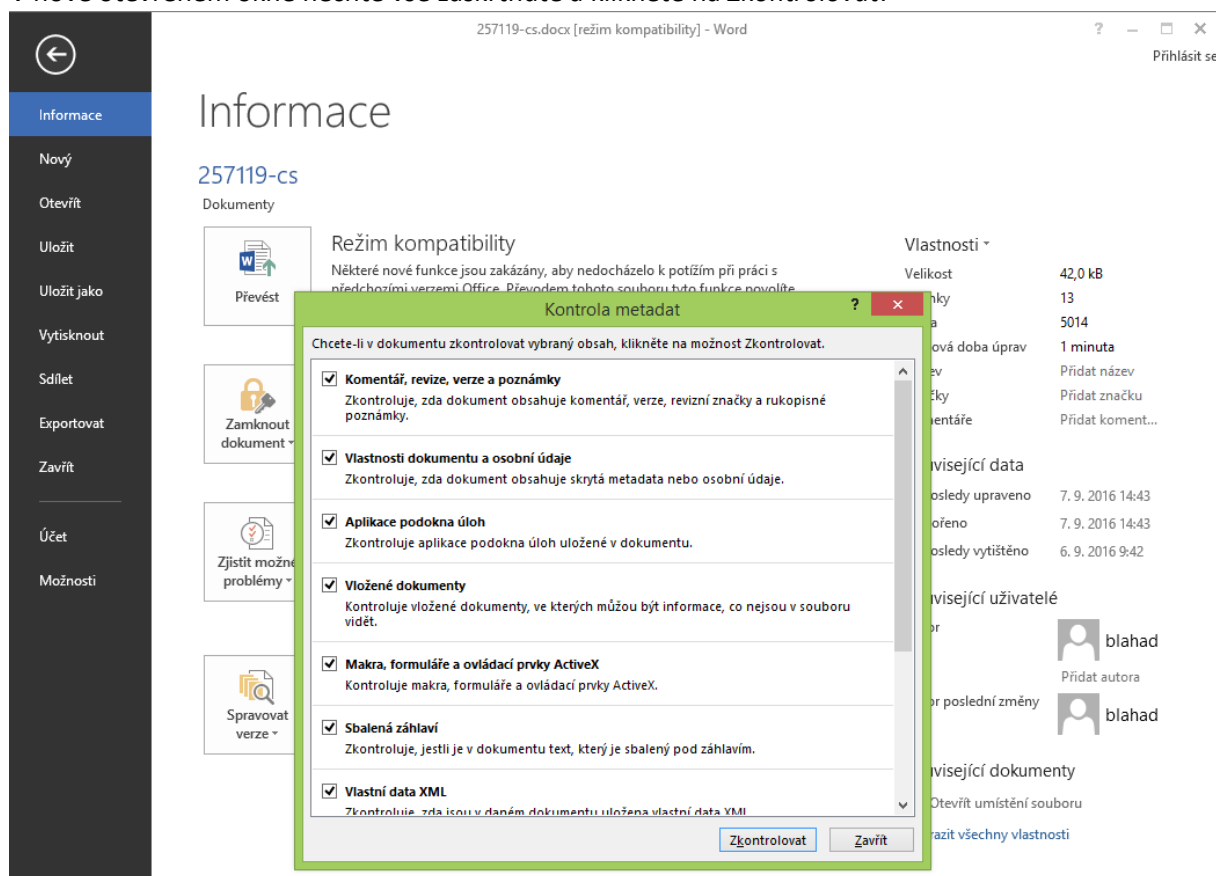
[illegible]

257119-cs.docx [režim kompatibility] - Word

? – □ ×

Přihlásit se

Informace

Nový

Otevřít

Uložit

Uložit jako

Vytisknout

Sdílet

Exportovat

Zavřít

Účet

Možnosti

Informace

257119-cs

Dokumenty

Převést

Režim kompatibility

Některé nové funkce jsou zakázány, aby nedocházelo k potížím při práci s předchozími verzemi Office. Převodem tohoto souboru tyto funkce povolíte

Zamknout dokument

Zjistit možné problémy

Spravovat verze

Vlastnosti

| Velikost | 42,0 kB |
|---|---|
| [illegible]nky | 13 |
| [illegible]a | 5014 |
| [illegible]ová doba úprav | 1 minuta |
| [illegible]ev | Přidat název |
| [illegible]čky | Přidat značku |
| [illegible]entáře | Přidat koment... |

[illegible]visející data

| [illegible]osledy upraveno | 7. 9. 2016 14:43 |
|---|---|
| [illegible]ořeno | 7. 9. 2016 14:43 |
| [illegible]osledy vytištěno | 6. 9. 2016 9:42 |

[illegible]visející uživatelé

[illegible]r

blahad

Přidat autora

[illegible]r poslední změny

blahad

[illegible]visející dokumenty

Otevřít umístění souboru

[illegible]razit všechny vlastnosti

Kontrola metadat

Chcete-li v dokumentu zkontrolovat vybraný obsah, klikněte na možnost Zkontrolovat.

Komentář, revize, verze a poznámky
Zkontroluje, zda dokument obsahuje komentář, verze, revizní značky a rukopisné poznámky.

Vlastnosti dokumentu a osobní údaje
Zkontroluje, zda dokument obsahuje skrytá metadata nebo osobní údaje.

Aplikace podokna úloh
Zkontroluje aplikace podokna úloh uložené v dokumentu.

Vložené dokumenty
Kontroluje vložené dokumenty, ve kterých můžou být informace, co nejsou v souboru vidět.

Makra, formuláře a ovládací prvky ActiveX
Kontroluje makra, formuláře a ovládací prvky ActiveX.

Sbalená záhlaví
Zkontroluje, jestli je v dokumentu text, který je sbalený pod záhlavím.

Vlastní data XML
Zkontroluje, zda jsou v daném dokumentu uložena vlastní data XML

Zkontrolovat

Zavřít